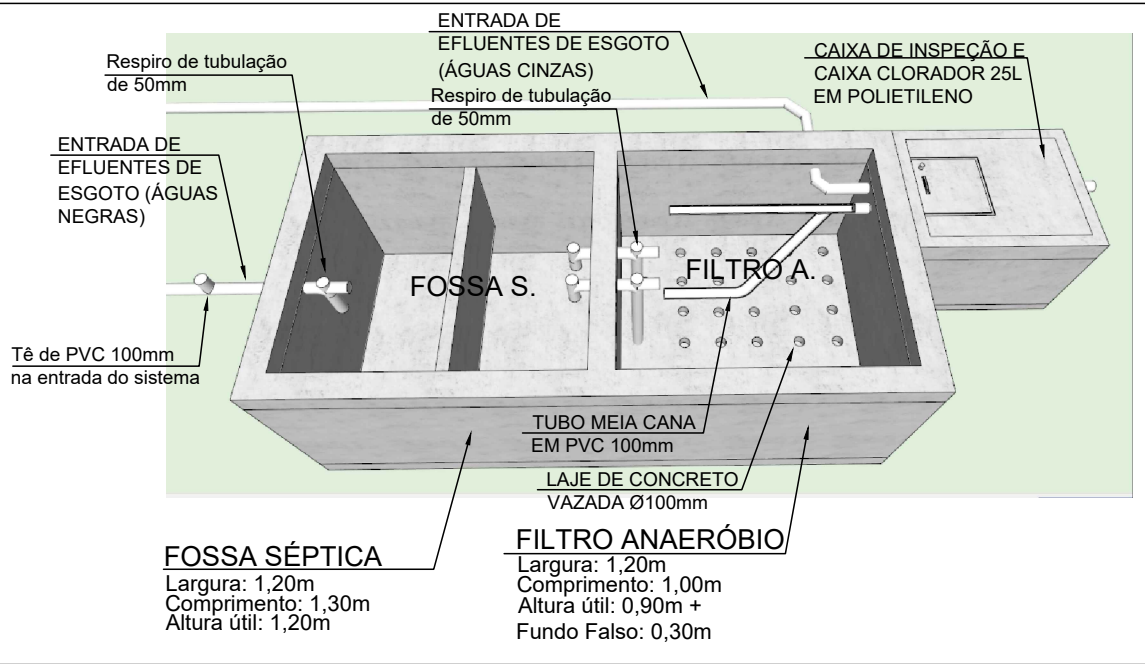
ENTRADA DE EFLUENTES DE ESGOTO (ÁGUAS CINZAS)

Respiro de tubulação de 50mm

CAIXA DE INSPEÇÃO E CAIXA CLORADOR 25L EM POLIETILENO

Respiro de tubulação de 50mm

ENTRADA DE EFLUENTES DE ESGOTO (ÁGUAS NEGRAS)

FOSSA S.

FILTRO A.

Tê de PVC 100mm na entrada do sistema

TUBO MEIA CANA EM PVC 100mm

LAJE DE CONCRETO VAZADA Ø100mm

FOSSA SÉPTICA
Largura: 1,20m
Comprimento: 1,30m
Altura útil: 1,20m

FILTRO ANAERÓBIO
Largura: 1,20m
Comprimento: 1,00m
Altura útil: 0,90m +
Fundo Falso: 0,30m